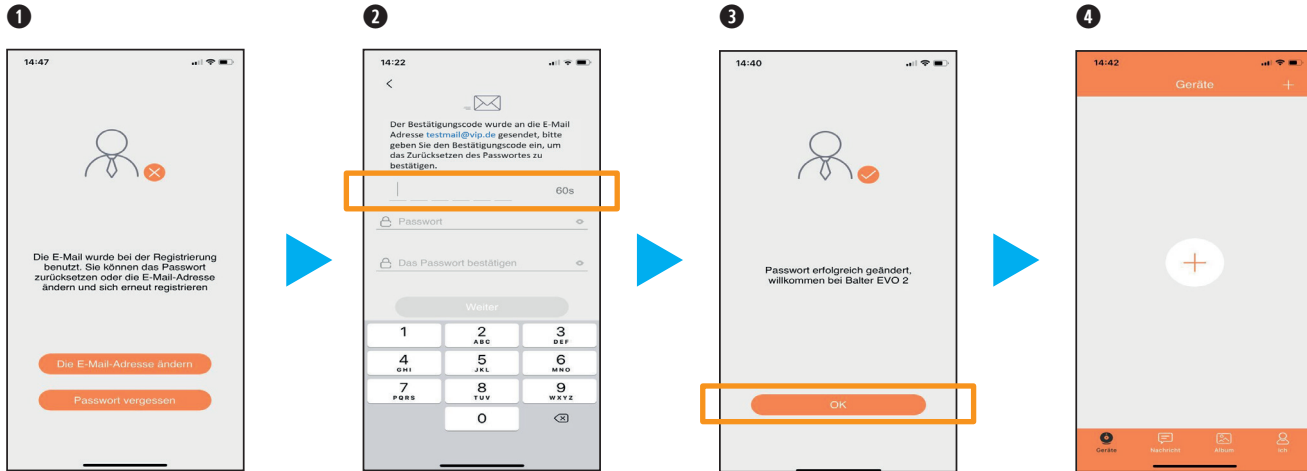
1

14:47

Die E-Mail wurde bei der Registrierung benutzt. Sie können das Passwort zurücksetzen oder die E-Mail-Adresse ändern und sich erneut registrieren

Die E-Mail-Adresse ändern

Passwort vergessen

2

14:22

<

Der Bestätigungscode wurde an die E-Mail Adresse testmail@vip.de gesendet, bitte geben Sie den Bestätigungscode ein, um das Zurücksetzen des Passwortes zu bestätigen.

60s

Passwort

Das Passwort bestätigen

Weiter

1
2 ABC
3 DEF
4 GHI
5 JKL
6 MNO
7 PQRS
8 TUV
9 WXYZ
0

3

14:40

Passwort erfolgreich geändert, willkommen bei Balter EVO 2

OK

4

14:42

Geräte

+

Geräte
Nachricht
Album
Ich